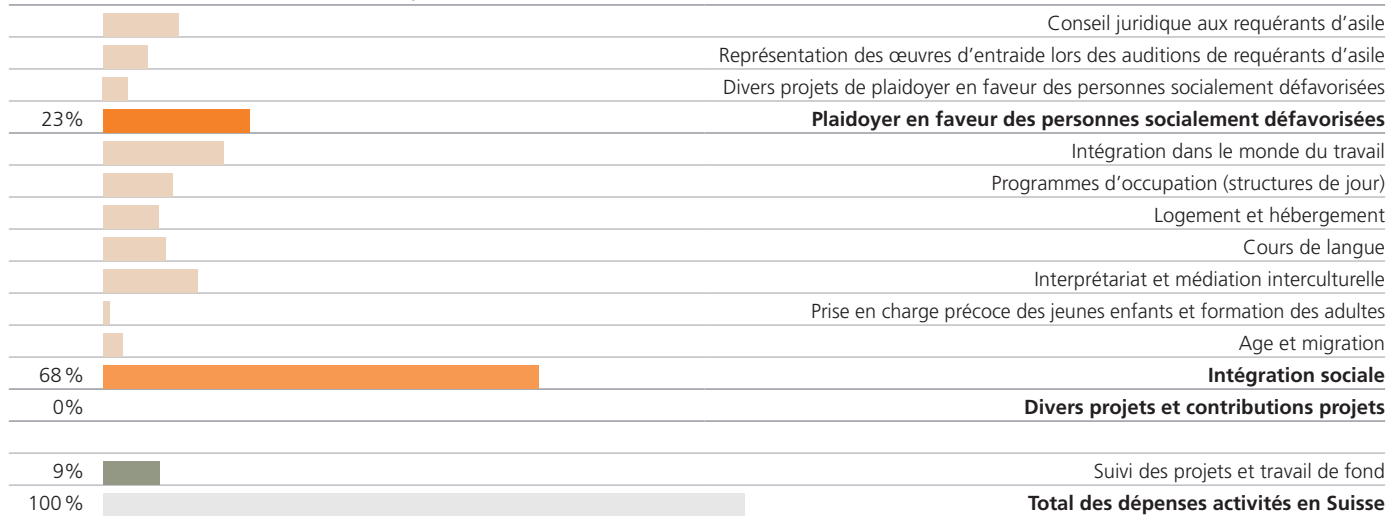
Conseil juridique aux requérants d'asile
Représentation des œuvres d'entraide lors des auditions de requérants d'asile
Divers projets de plaidoyer en faveur des personnes socialement défavorisées

| | |
|---|---|
| 23% | **Plaidoyer en faveur des personnes socialement défavorisées** |

Intégration dans le monde du travail
Programmes d'occupation (structures de jour)
Logement et hébergement
Cours de langue
Interprétariat et médiation interculturelle
Prise en charge précoce des jeunes enfants et formation des adultes
Age et migration

| | |
|---|---|
| 68 % | **Intégration sociale** |
| 0% | **Divers projets et contributions projets** |
| 9% | Suivi des projets et travail de fond |
| 100 % | **Total des dépenses activités en Suisse** |